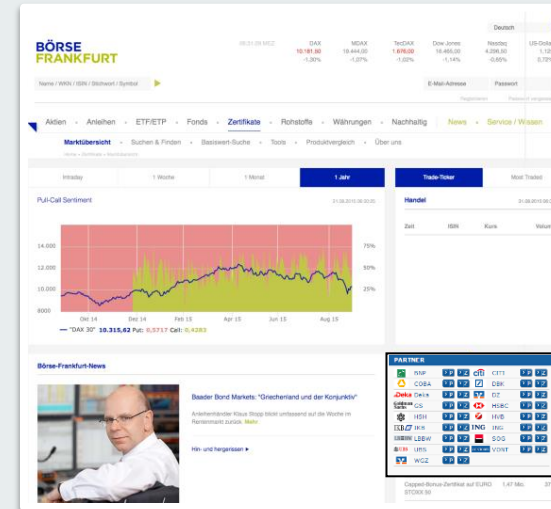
Deutsch

BÖRSE FRANKFURT

08:31:26 MEZ

| DAX | MDAX | TecDAX | Dow Jones | Nasdaq | US-Dollar |
|---|---|---|---|---|---|
| 10.181,60 | 18.444,00 | 1.676,00 | 16.465,00 | 4.296,00 | 1,12 |
| -1,30% | -1,07% | -1,00% | -1,14% | -0,65% | 0,75% |

Name / WKN / ISIN / Stichwort / Symbol

E-Mail-Adresse Passwort

Registration

Aktien · Anleihen · ETF/ETP · Fonds · Zertifikate · Rohstoffe · Währungen · Nachhaltig · News · Service / Wissen

Marktübersicht · Suchen & Finden · Basiswert-Suche · Tools · Produktvergleich · Über uns

Home » Zertifikate » Marktübersicht

Intraday | 1 Woche | 1 Monat | 1 Jahr

Trade-Ticker | Most Traded

Put-Call Sentiment

Handel

Zeit | ISIN | Kurs | Volumen

14.000
12.000
10.000
8000

75%
50%
25%

Okt 14 Dez 14 Feb 15 Apr 15 Jun 15 Aug 15

"DAX 30" 10.315,62 Put: 0,5717 Call: 0,4283

Börse-Frankfurt-News

Baader Bond Markets: "Griecherland und der Konjunktiv"

Anleihenhändler Klaus Stopp blickt umfassend auf die Woche im Rentenmarkt zurück. Mehr

Hin- und hergerissen ▸

PARTNER

BNP | CITI
COBA | DBK
Deka | DZ
GS | HSBC
HSH | HVB
IKB | ING
LBBW | SOG
UBS | VONT
WGZ

Capped-Bonus-Zertifikat auf EURO STOXX 50